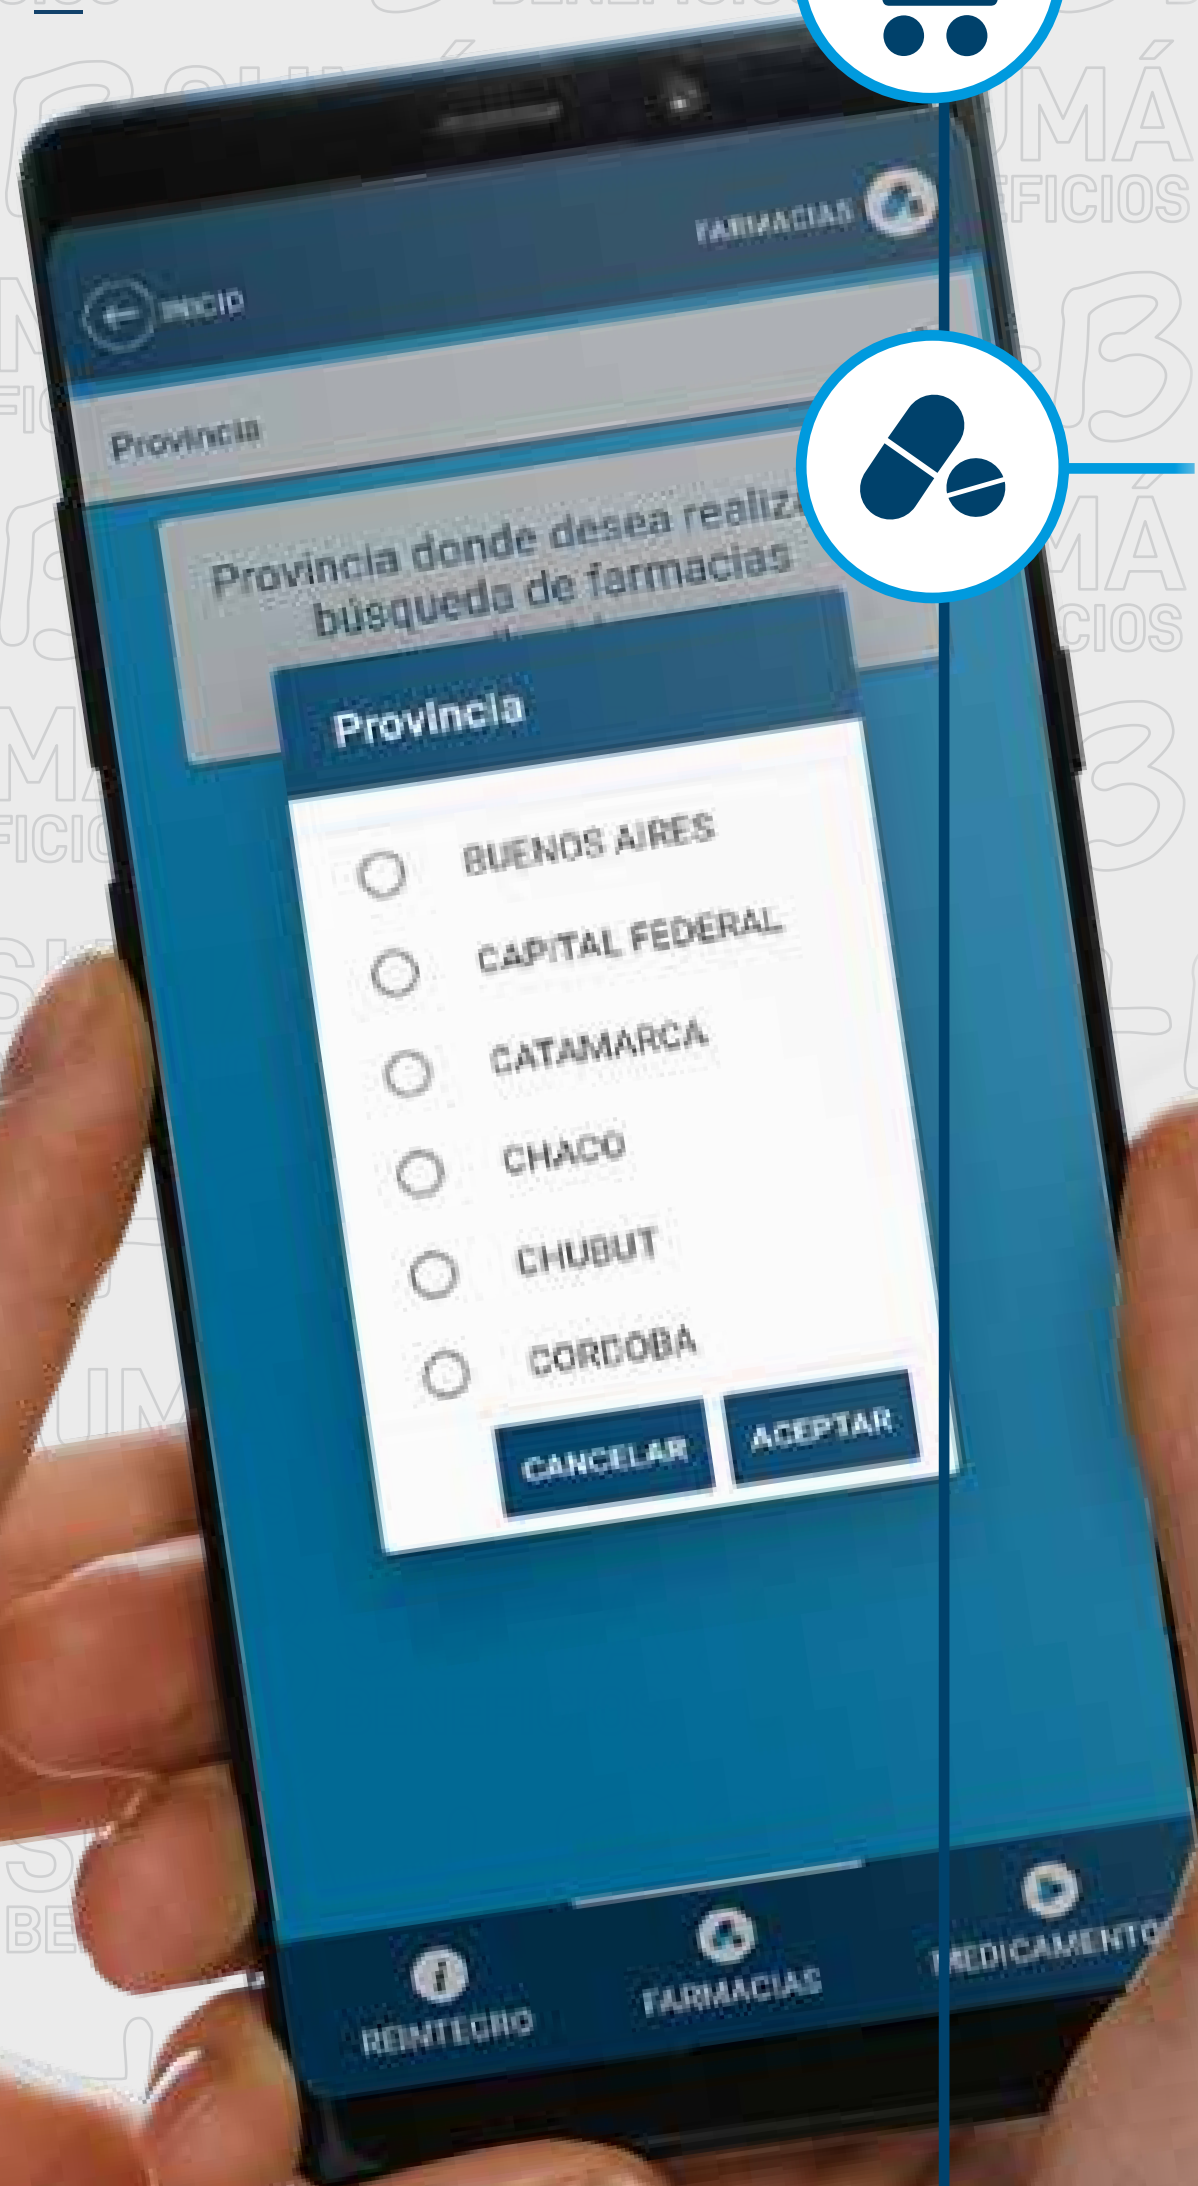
FARMACIAS

INICIO

Provincia

Provincia donde desea realiza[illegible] búsqueda de farmacias

Provincia

BUENOS AIRES

CAPITAL FEDERAL

CATAMARCA

CHACO

CHUBUT

CORDOBA

CANCELAR

ACEPTAR

REINTEGRO

FARMACIAS

MEDICAMENTO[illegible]